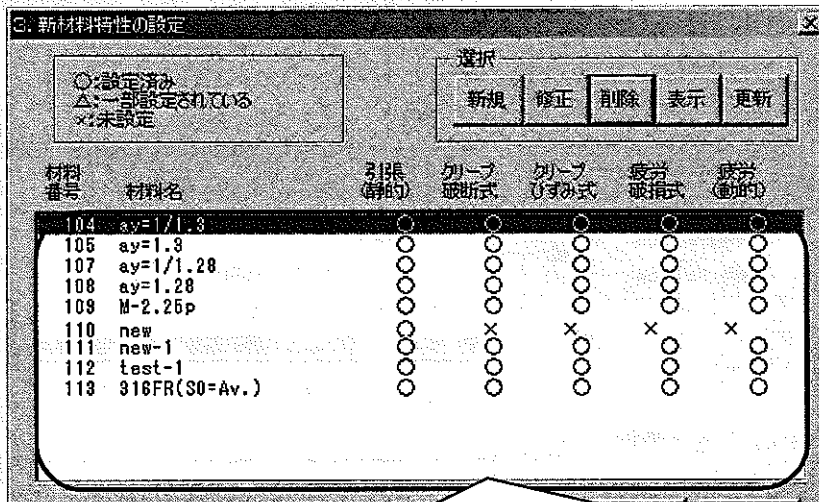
3. 新材料特性の設定

○:設定済み
△:一部設定されている
×:未設定

選択
新規 修正 削除 表示 更新

| 材料番号 | 材料名 | 引張(静的) | クリープ破断式 | クリープひずみ式 | 疲労破損式 | 疲労(動的) |
|---|---|---|---|---|---|---|
| 104 | ay=1/1.3 | ○ | ○ | ○ | ○ | ○ |
| 105 | ay=1.3 | ○ | ○ | ○ | ○ | ○ |
| 107 | ay=1/1.28 | ○ | ○ | ○ | ○ | ○ |
| 108 | ay=1.28 | ○ | ○ | ○ | ○ | ○ |
| 109 | M-2.25p | ○ | ○ | ○ | ○ | ○ |
| 110 | new | ○ | × | × | × | × |
| 111 | new-1 | ○ | ○ | ○ | ○ | ○ |
| 112 | test-1 | ○ | ○ | ○ | ○ | ○ |
| 113 | 316FR(SO=Av.) | ○ | ○ | ○ | ○ | ○ |